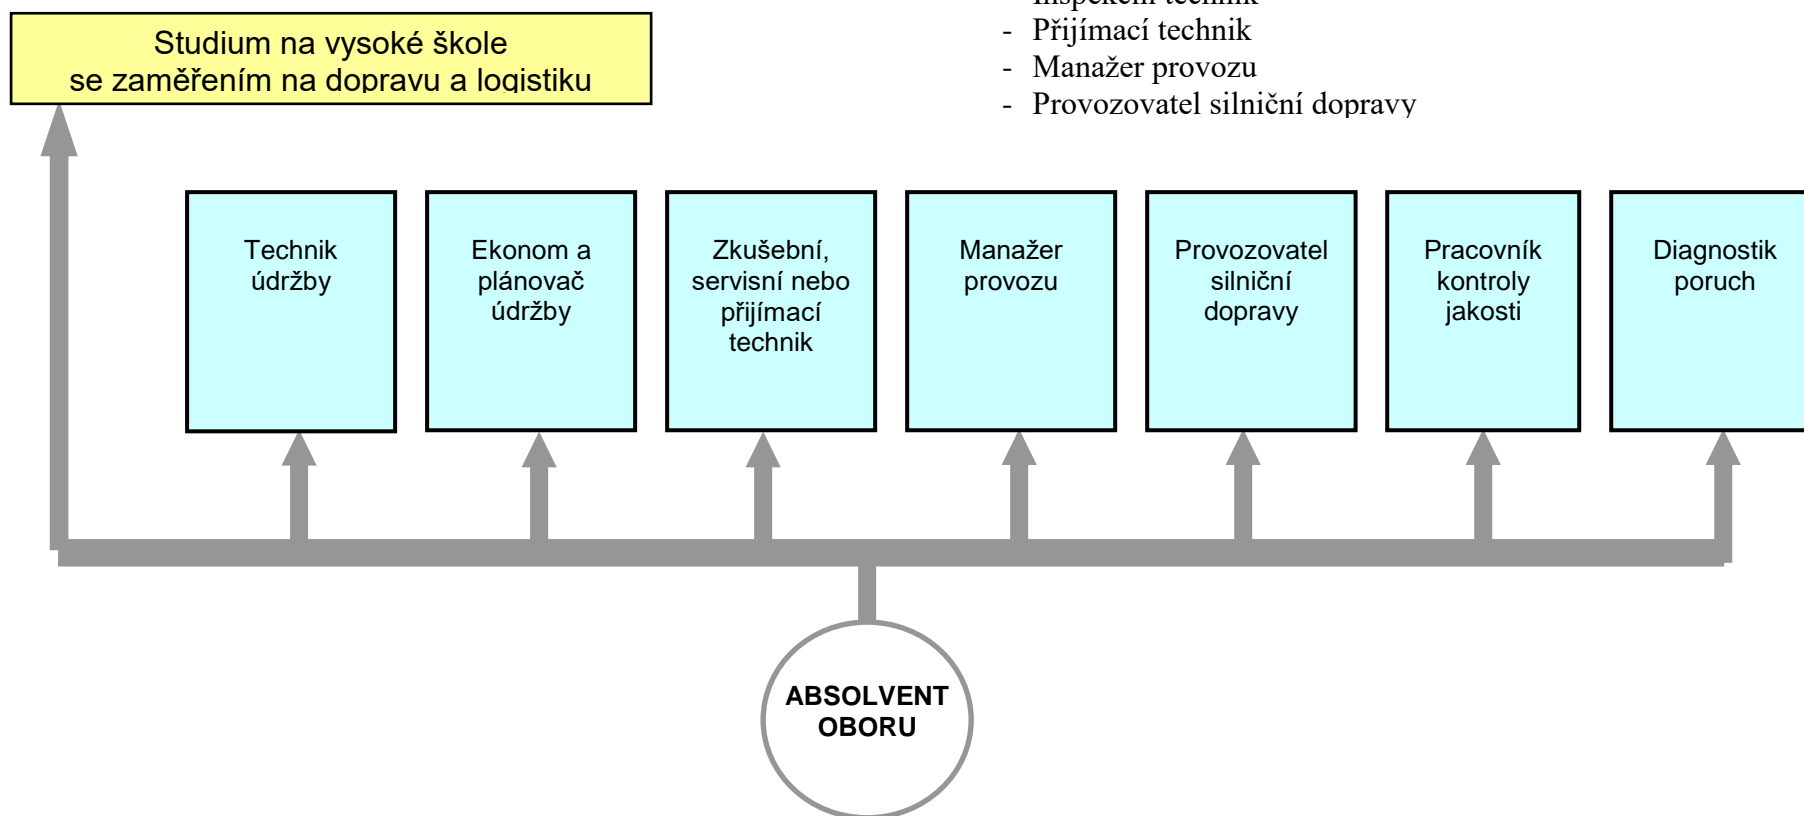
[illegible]

- Přijímací technik
- Manažer provozu
- Provozovatel silniční dopravy

Studium na vysoké škole se zaměřením na dopravu a logistiku

Technik údržby

Ekonom a plánovač údržby

Zkušební, servisní nebo přijímací technik

Manažer provozu

Provozovatel silniční dopravy

Pracovník kontroly jakosti

Diagnostik poruch

ABSOLVENT OBORU